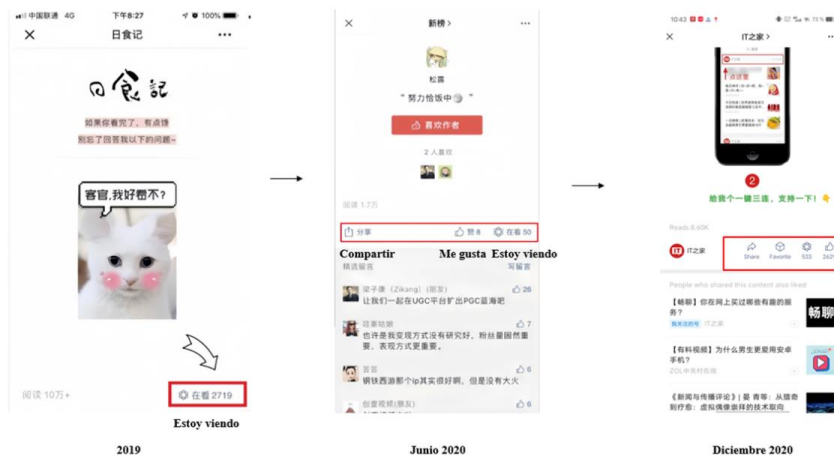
中国联通 4G 下午8:27 100%

日食记

日食記

如果你看完了，有点馋

别忘了回答我以下的问题~

客官,我好看不？

阅读 10万+

在看 2719

Estoy viendo

2019

新榜 >

松露

" 努力恰饭中 "

喜欢作者

2 人喜欢

阅读 1.7万

分享

赞 8

在看 50

Compartir Me gusta Estoy viendo

精选留言 写留言

梁子康（Zikang）(朋友)

26

让我们一起在UGC平台扛出PGC蓝海吧

凯事陆娜

7

也许是我变现方式没有研究好，粉丝量固然重要，表现方式更重要。

苗苗

6

钢铁西游那个ip其实很好啊，但是没有大火

创意视频(朋友)

6

Junio 2020

10:43

IT之家 >

2

给我一个赞三连，支持一下！

Reads 8.60K

IT之家

Share Favorite 533 2629

People who shared this content also liked

【畅聊】你在网上买过哪些有趣的服务？

IT之家

畅聊

【有料视频】为什么男生更爱用安卓手机？

ZOL中关村在线

【新闻与传播评论】| 姜 青等：从媒奇到行动：虚拟偶像崇拜的技术取向

Diciembre 2020